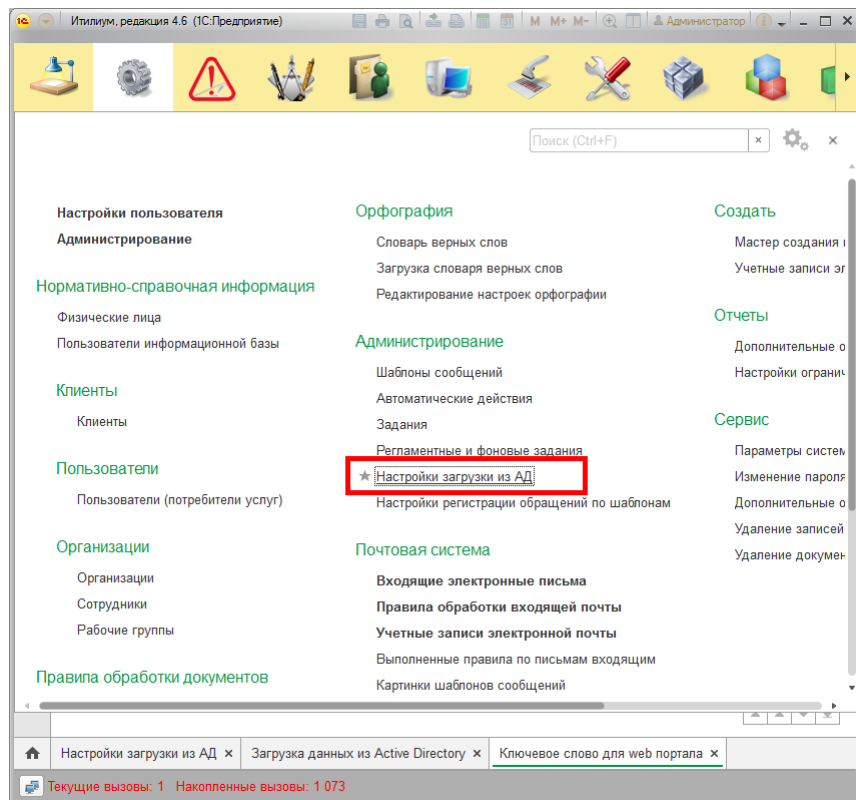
Итилиум, редакция 4.6 (1С:Предприятие)

M M+ M-

Администратор

Поиск (Ctrl+F)

Настройки пользователя
Администрирование

Нормативно-справочная информация
Физические лица
Пользователи информационной базы

Клиенты
Клиенты

Пользователи
Пользователи (потребители услуг)

Организации
Организации
Сотрудники
Рабочие группы

Правила обработки документов

Орфография
Словарь верных слов
Загрузка словаря верных слов
Редактирование настроек орфографии

Администрирование
Шаблоны сообщений
Автоматические действия
Задания
Регламентные и фоновые задания
Настройки загрузки из АД
Настройки регистрации обращений по шаблонам

Почтовая система
Входящие электронные письма
Правила обработки входящей почты
Учетные записи электронной почты
Выполненные правила по письмам входящим
Картинки шаблонов сообщений

Создать
Мастер создания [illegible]
Учетные записи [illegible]

Отчеты
Дополнительные о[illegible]
Настройки огранич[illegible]

Сервис
Параметры систем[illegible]
Изменение пароля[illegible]
Дополнительные о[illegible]
Удаление записей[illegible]
Удаление докумен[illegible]

Настройки загрузки из АД
Загрузка данных из Active Directory
Ключевое слово для web портала

Текущие вызовы: 1 Накопленные вызовы: 1 073